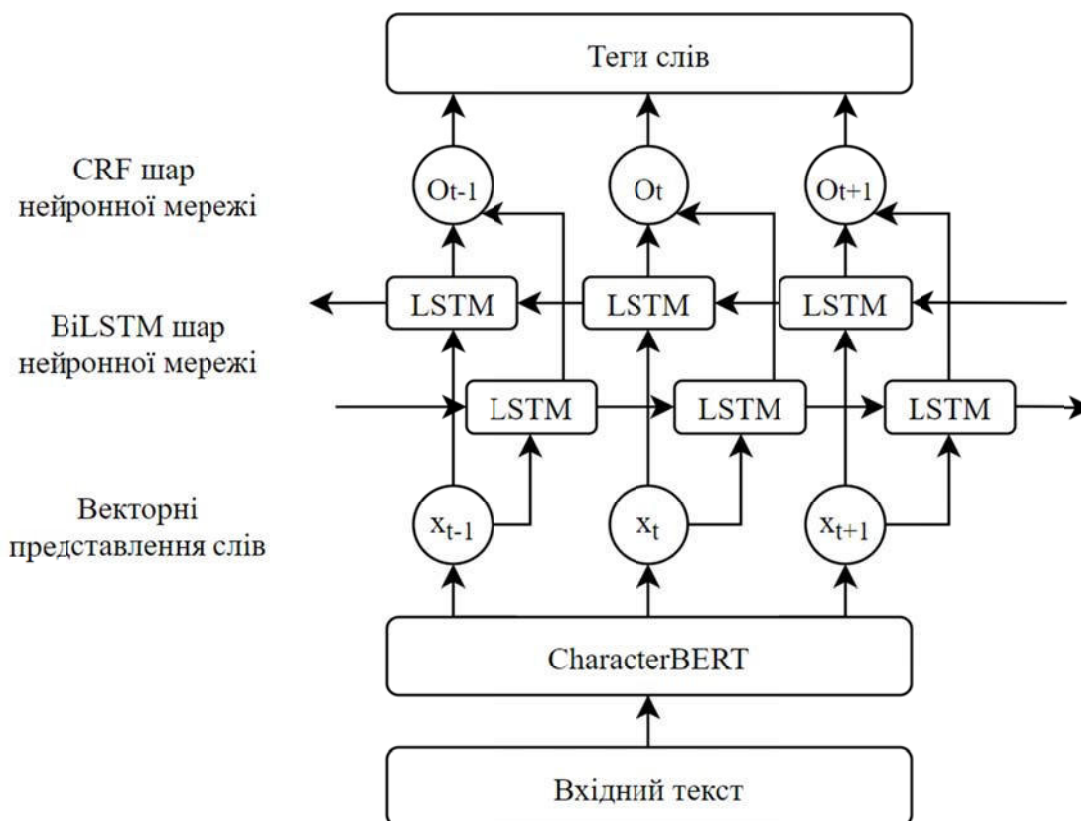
Теги слів

CRF шар нейронної мережі

Ot-1

Ot

Ot+1

LSTM

LSTM

LSTM

BiLSTM шар нейронної мережі

LSTM

LSTM

LSTM

Векторні представлення слів

$x_{t-1}$

$x_t$

$x_{t+1}$

CharacterBERT

Вхідний текст